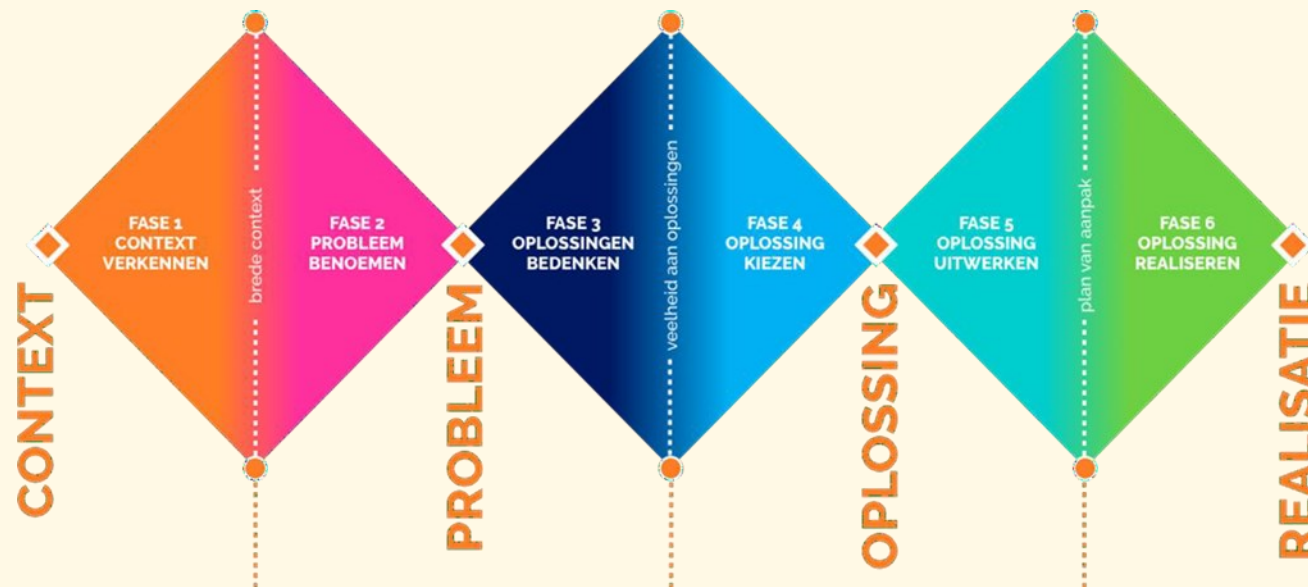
FASE 1
CONTEXT
VERKENNEN

brede context

FASE 2
PROBLEEM
BENOEMEN

CONTEXT

FASE 3
OPLOSSINGEN
BEDENKEN

veelheid aan oplossingen

FASE 4
OPLOSSING
KIEZEN

PROBLEEM

FASE 5
OPLOSSING
UITWERKEN

plan van aanpak

FASE 6
OPLOSSING
REALISEREN

OPLOSSING

REALISATIE